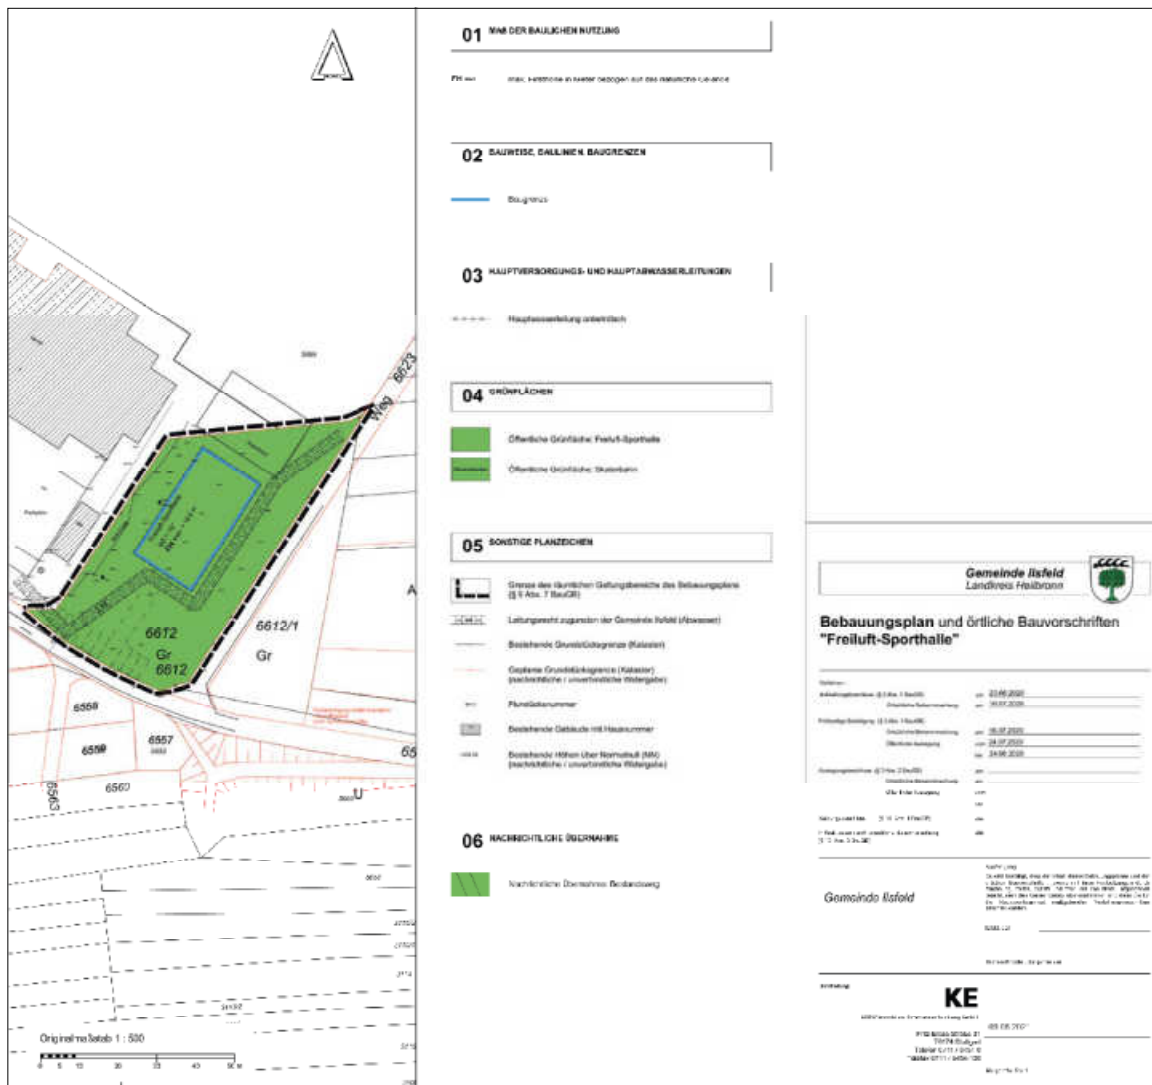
01 MAß DER BAULICHEN NUTZUNG

FH max. Firsthöhe in Meter bezogen auf das natürliche Gelände

02 BAUWEISE, BAULINIEN, BAUGRENZEN

Baugrenze

03 HAUPTVERSORGUNGS- UND HAUPTABWASSERLEITUNGEN

Hauptwasserleitung unterirdisch

04 GRÜNFLÄCHEN

Öffentliche Grünfläche: Freiluft-Sporthalle

Öffentliche Grünfläche: Skaterbahn

05 SONSTIGE PLANZEICHEN

Grenze des räumlichen Geltungsbereichs des Bebauungsplans (§ 9 Abs. 7 BauGB)

Leitungsrecht zugunsten der Gemeinde Ilsfeld (Abwasser)

Bestehende Grundstücksgrenze (Kataster)

Geplante Grundstücksgrenze (Kataster) (nachrichtliche / unverbindliche Wiedergabe)

Flurstücksnummer

Bestehende Gebäude mit Hausnummer

Bestehende Höhen über Normalnull (NN) (nachrichtliche / unverbindliche Wiedergabe)

06 NACHRICHTLICHE ÜBERNAHME

Nachrichtliche Übernahme Bodendenkmal

Gemeinde Ilsfeld
Landkreis Heilbronn

Bebauungsplan und örtliche Bauvorschriften "Freiluft-Sporthalle"

Verfahren

Aufstellungsbeschluss (§ 2 Abs. 1 BauGB) am 23.06.2020
Ortsübliche Bekanntmachung am 16.07.2020

Frühzeitige Beteiligung (§ 3 Abs. 1 BauGB)
Ortsübliche Bekanntmachung am 16.07.2020
Öffentliche Auslegung vom 24.07.2020
bis 24.08.2020

Satzungsbeschluss (§ 10 Abs. 2 BauGB) am
Ortsübliche Bekanntmachung
Öffentliche Auslegung vom
bis

Satzungsbeschluss (§ 10 Abs. 1 BauGB) am

Inkrafttreten durch ortsübliche Bekanntmachung (§ 10 Abs. 3 BauGB) am

Ausfertigung
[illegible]

Gemeinde Ilsfeld

Ilsfeld, den

Bürgermeister, Siegel

Entwurf:

KE

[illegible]
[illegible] Straße 31
70174 Stuttgart
Telefon 0711 / 6454-0
Telefax 0711 / 6454-100

03.08.2021

Originalmaßstab 1 : 500

0 5 10 20 30 40 50 m

6623
Weg
6612
Gr
6612
6612/1
Gr
6559
6558
6557
6560
6563
6562
U